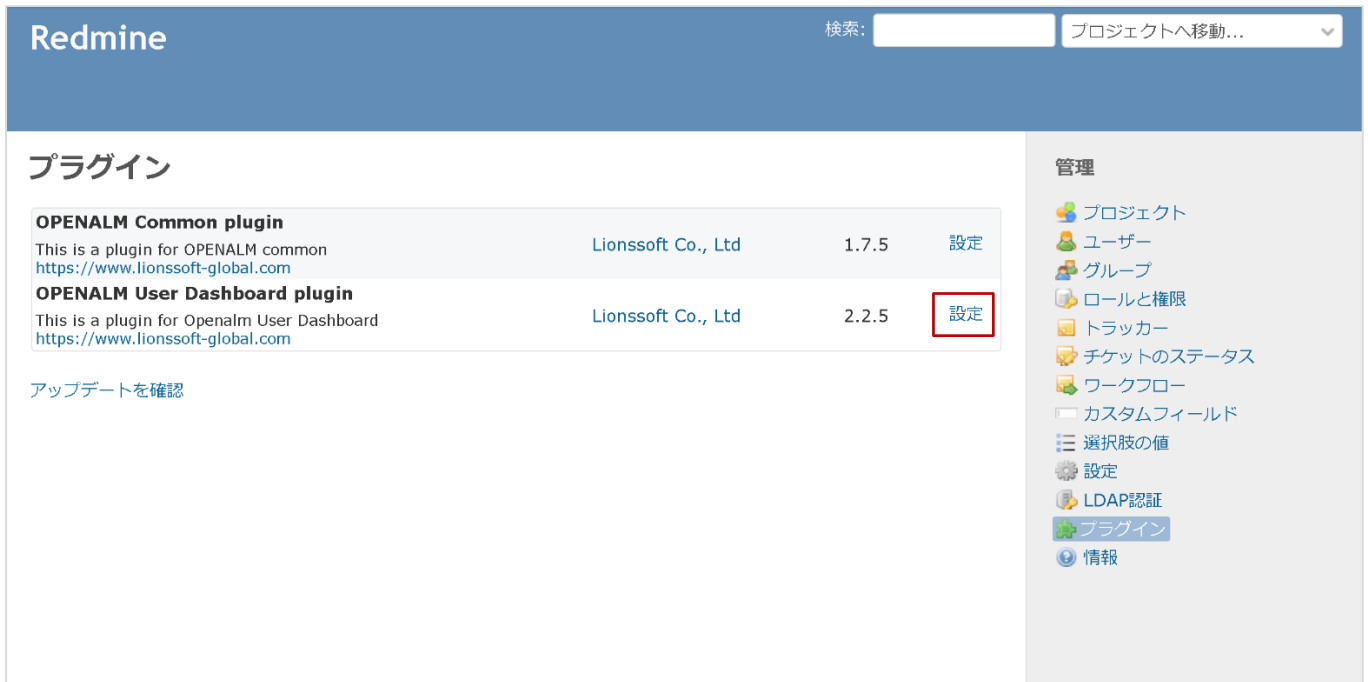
Redmine

検索:

プロジェクトへ移動...

プラグイン

| | | | |
|---|---|---|---|
| **OPENALM Common plugin** This is a plugin for OPENALM common https://www.lionssoft-global.com | Lionssoft Co., Ltd | 1.7.5 | 設定 |
| **OPENALM User Dashboard plugin** This is a plugin for Openalm User Dashboard https://www.lionssoft-global.com | Lionssoft Co., Ltd | 2.2.5 | 設定 |

アップデートを確認

管理

プロジェクト
ユーザー
グループ
ロールと権限
トラッカー
チケットのステータス
ワークフロー
カスタムフィールド
選択肢の値
設定
LDAP認証
プラグイン
情報